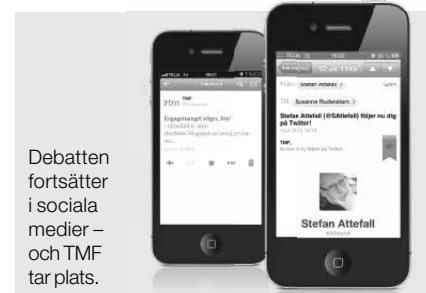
Debatten fortsätter i sociala medier – och TMF tar plats.

TMF

Engagemanget stiger, bra! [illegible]

Från: Stefan Attefall

Till: Susanne Rudenstam

Stefan Attefall (@SAttefall) följer nu dig på Twitter!

TMF,

Stefan Attefall